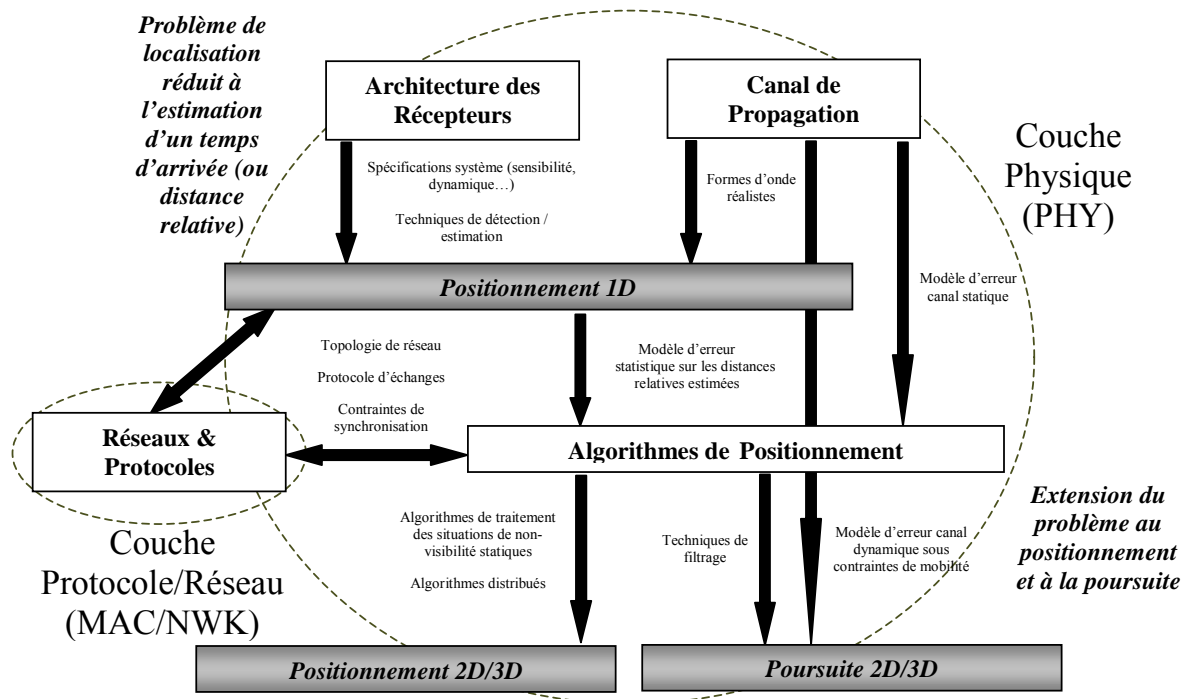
Problème de localisation réduit à l'estimation d'un temps d'arrivée (ou distance relative)

Architecture des Récepteurs

Canal de Propagation

Couche Physique (PHY)

Spécifications système (sensibilité, dynamique…)

Techniques de détection / estimation

Formes d'onde réalistes

Positionnement 1D

Modèle d'erreur canal statique

Topologie de réseau

Protocole d'échanges

Contraintes de synchronisation

Modèle d'erreur statistique sur les distances relatives estimées

Réseaux & Protocoles

Algorithmes de Positionnement

Couche Protocole/Réseau (MAC/NWK)

Algorithmes de traitement des situations de non-visibilité statiques

Algorithmes distribués

Techniques de filtrage

Modèle d'erreur canal dynamique sous contraintes de mobilité

Extension du problème au positionnement et à la poursuite

Positionnement 2D/3D

Poursuite 2D/3D